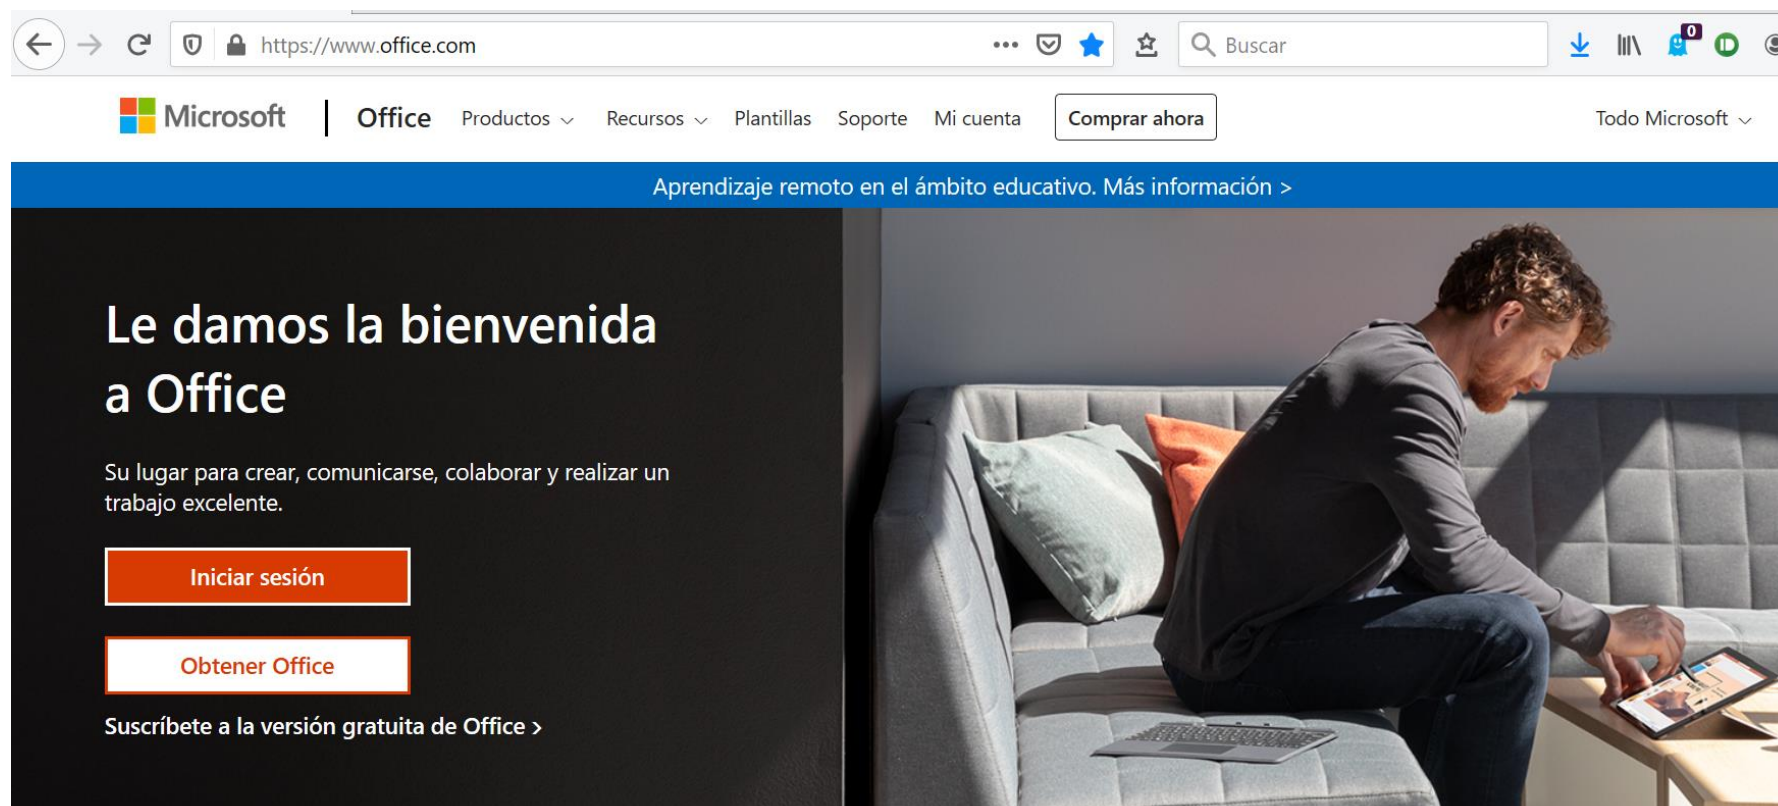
https://www.office.com
•••
Buscar
0
Microsoft | Office Productos ⌵ Recursos ⌵ Plantillas Soporte Mi cuenta Comprar ahora Todo Microsoft ⌵

Aprendizaje remoto en el ámbito educativo. Más información >

Le damos la bienvenida a Office

Su lugar para crear, comunicarse, colaborar y realizar un trabajo excelente.

Iniciar sesión

Obtener Office

Suscríbete a la versión gratuita de Office ›